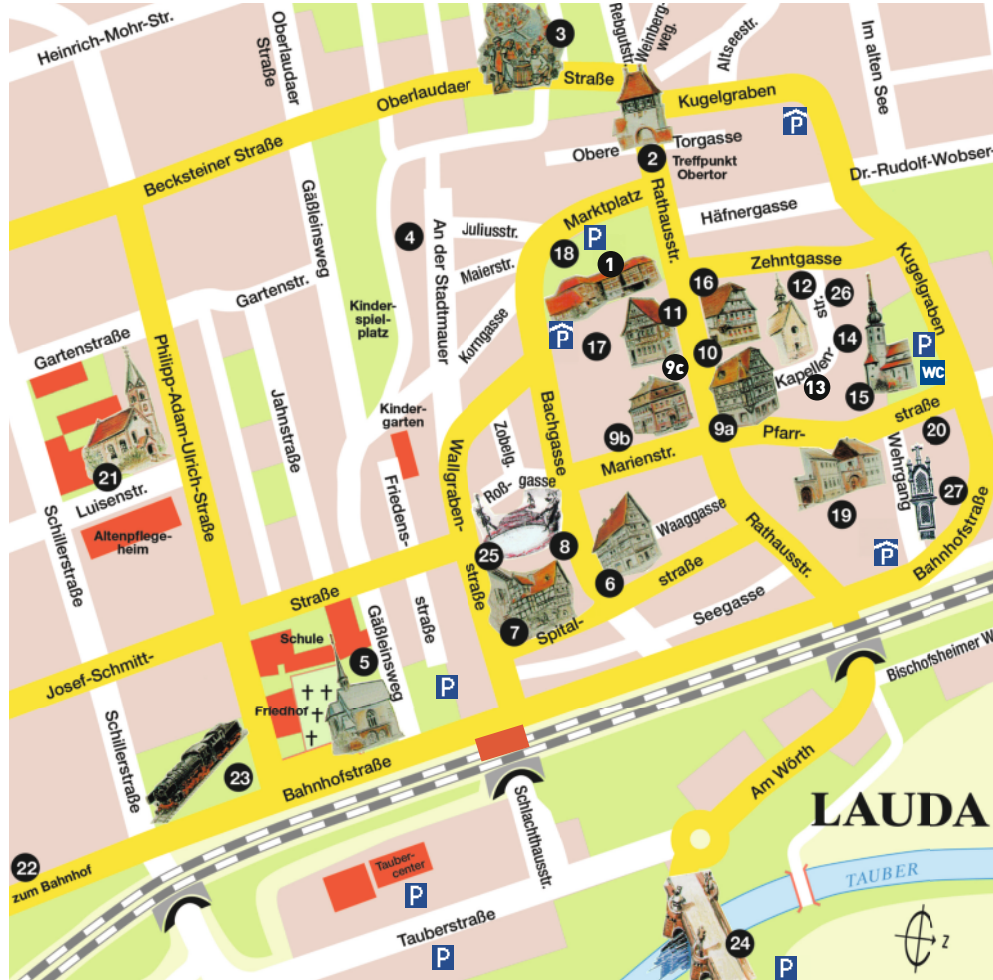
Heinrich-Mohr-Str.
3
Rebgutstr.
Weinbergweg.
Altseestr.
Im alten See
Oberlaudaer Straße
Oberlaudaer Straße
Kugelgraben
P
Torgasse
Obere
2
Treffpunkt Obertor
Dr.-Rudolf-Wobser-
Becksteiner Straße
Gäßleinsweg
Marktplatz
P
Rathausstr.
Häfnergasse
4
Juliusstr.
18
1
Zehntgasse
Kugelgraben
An der Stadtmauer
Maierstr.
16
12
26
Gartenstr.
Kinderspielplatz
Korngasse
P
11
Str.
14
P
Gartenstraße
Philipp-Adam-Ulrich-Straße
Jahnstraße
17
10
9c
Kapellen-
WC
13
15
Kindergarten
Zobelg.
Bachgasse
9b
9a
Pfarr-
straße
20
21
Wallgraben-
Marienstr.
Wehrgang
Luisenstr.
Friedens-
Roß-
gasse
19
27
Schillerstraße
Altenpflegeheim
25
8
Waaggasse
Rathausstr.
P
Bahnhofstraße
6
straße
Straße
Gäßleinsweg
straße
Seegasse
Schule
straße
Spital-
7
5
Josef-Schmitt-
P
Bischofsheimer W
Friedhof
Schillerstraße
23
Bahnhofstraße
Schlachthausstr.
Am Wörth
LAUDA
22
zum Bahnhof
Taubercenter
P
TAUBER
Tauberstraße
24
P
P